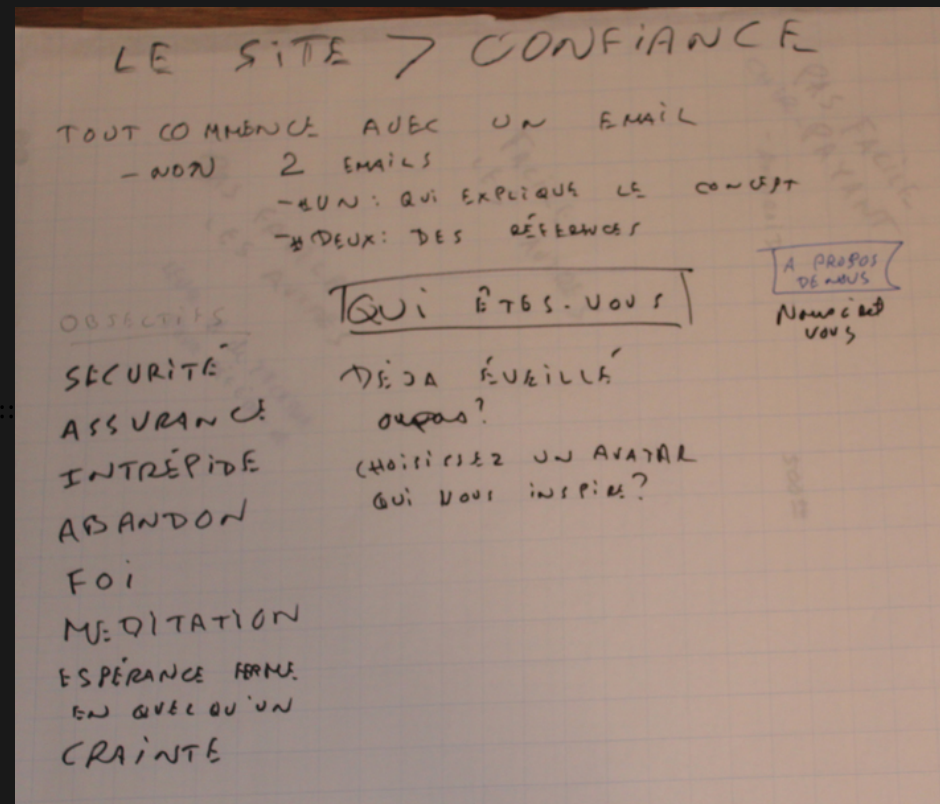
LE SITE 7 CONFIANCE

TOUT COMMENCE AVEC UN EMAIL
- NON 2 EMAILS
- UN : QUI EXPLIQUE LE CONCEPT
- DEUX : DES RÉFÉRENCES

A PROPOS DE NOUS

Nous c'est vous

OBJECTIFS

QUI ÊTES-VOUS

SECURITÉ
ASSURANCE
INTRÉPIDE
ABANDON
FOI
MEDITATION
ESPÉRANCE FERME EN QUELQU'UN
CRAINTE

DÉJA ÉVEILLÉ ou pas?

CHOISISSEZ UN AVATAR QUI VOUS INSPIRE?